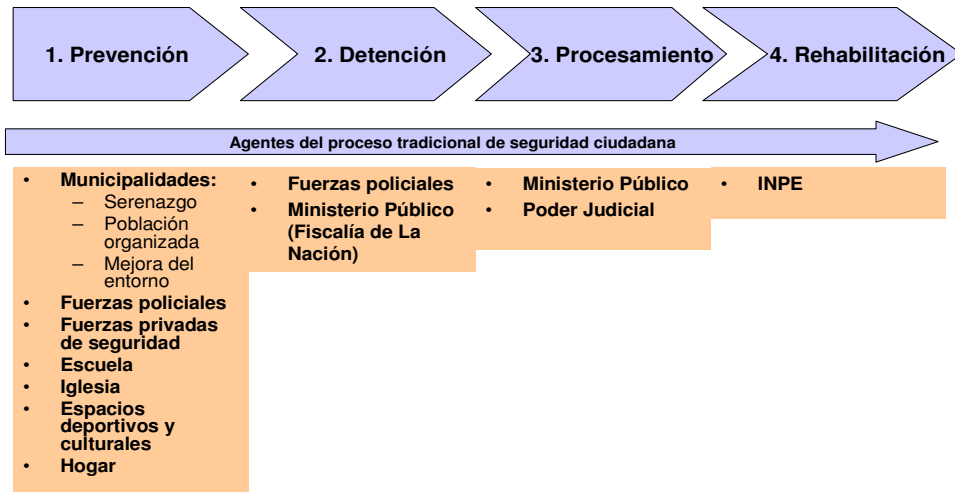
1. Prevención

2. Detención

3. Procesamiento

4. Rehabilitación

Agentes del proceso tradicional de seguridad ciudadana

- Municipalidades:
  – Serenazgo
  – Población organizada
  – Mejora del entorno
- Fuerzas policiales
- Fuerzas privadas de seguridad
- Escuela
- Iglesia
- Espacios deportivos y culturales
- Hogar

- Fuerzas policiales
- Ministerio Público (Fiscalía de La Nación)

- Ministerio Público
- Poder Judicial

- INPE